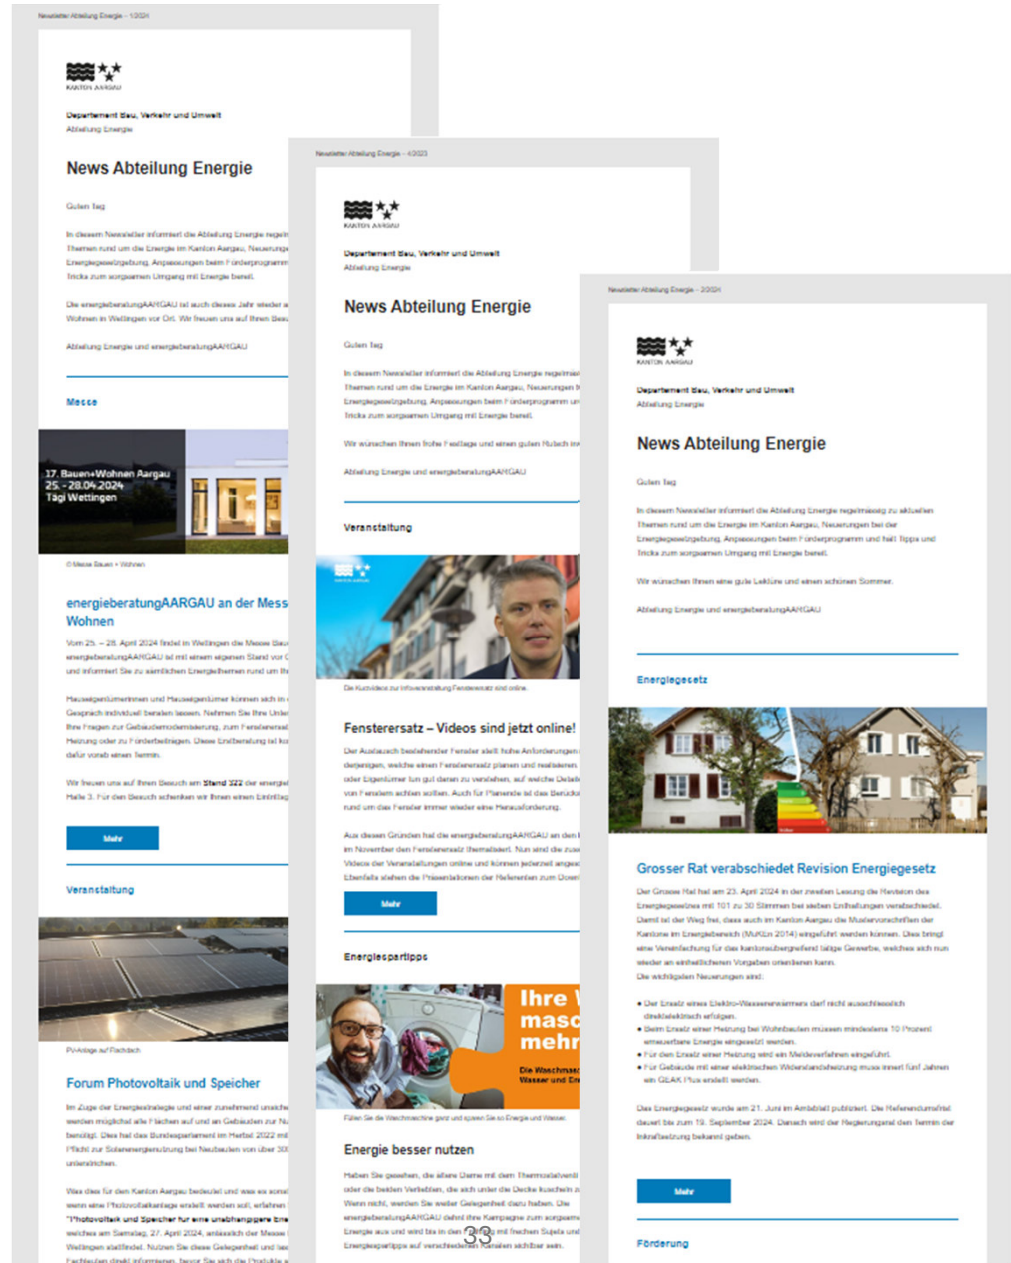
Newsletter Abteilung Energie - 1/2024

KANTON AARGAU

Departement Bau, Verkehr und Umwelt
Abteilung Energie

News Abteilung Energie

Guten Tag

In diesem Newsletter informiert die Abteilung Energie regelm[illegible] Themen rund um die Energie im Kanton Aargau, Neuerunge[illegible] Energiegesetzgebung, Anpassungen beim Förderprogramm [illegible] Tricks zum sorgsamen Umgang mit Energie bereit.

Die energieberatungAARGAU ist auch dieses Jahr wieder a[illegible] Wohnen in Wettingen vor Ort. Wir freuen uns auf Ihren Besu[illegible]

Abteilung Energie und energieberatungAARGAU

Messe

17. Bauen+Wohnen Aargau
25. - 28.04.2024
Tägi Wettingen

© Messe Bauen + Wohnen

energieberatungAARGAU an der Mess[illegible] Wohnen

Vom 25. – 28. April 2024 findet in Wettingen die Messe Bau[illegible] energieberatungAARGAU ist mit einem eigenen Stand vor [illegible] und informiert Sie zu sämtlichen Energiethemen rund um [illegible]

Hauseigentümerinnen und Hauseigentümer können sich in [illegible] Gespräch individuell beraten lassen. Nehmen Sie Ihre Unter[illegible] Ihre Fragen zur Gebäudemodernisierung, zum Fensterersat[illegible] Heizung oder zu Förderbeiträgen. Diese Erstberatung ist ko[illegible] dafür vorab einen Termin.

Wir freuen uns auf Ihren Besuch am Stand 322 der energie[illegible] Halle 3. Für den Besuch schenken wir Ihnen einen Eintrit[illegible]

Mehr

Veranstaltung

PV-Anlage auf Flachdach

Forum Photovoltaik und Speicher

Im Zuge der Energiestrategie und einer zunehmend unabh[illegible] werden möglichst alle Flächen auf und an Gebäuden zur N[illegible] benötigt. Dies hat das Bundesparlament im Herbst 2022 mi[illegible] Pflicht zur Solarenergienutzung bei Neubauten von über 30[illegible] unterstrichen.

Was dies für den Kanton Aargau bedeutet und was es zu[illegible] wenn eine Photovoltaikanlage erstellt werden soll, erfahren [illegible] "Photovoltaik und Speicher für eine unabhängigere En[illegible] welches am Samstag, 27. April 2024, anlässlich der Messe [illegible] Wettingen stattfindet. Nutzen Sie diese Gelegenheit und las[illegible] Fachleuten direkt informieren, bevor Sie sich die Produkte a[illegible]

Newsletter Abteilung Energie - 4/2023

KANTON AARGAU

Departement Bau, Verkehr und Umwelt
Abteilung Energie

News Abteilung Energie

Guten Tag

In diesem Newsletter informiert die Abteilung Energie regelmäs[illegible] Themen rund um die Energie im Kanton Aargau, Neuerungen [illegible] Energiegesetzgebung, Anpassungen beim Förderprogramm u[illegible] Tricks zum sorgsamen Umgang mit Energie bereit.

Wir wünschen Ihnen frohe Festtage und einen guten Rutsch in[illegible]

Abteilung Energie und energieberatungAARGAU

Veranstaltung

Die Kurzvideos zur Infoveranstaltung Fensterersatz sind online.

Fensterersatz – Videos sind jetzt online!

Der Austausch bestehender Fenster stellt hohe Anforderungen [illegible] derjenigen, welche einen Fensterersatz planen und realisieren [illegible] oder Eigentümer tun gut daran zu verstehen, auf welche Detail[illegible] von Fenstern achten sollten. Auch für Planende ist das Bedürf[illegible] rund um das Fenster immer wieder eine Herausforderung.

Aus diesen Gründen hat die energieberatungAARGAU an den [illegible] im November den Fensterersatz thematisiert. Nun sind die zus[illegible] Videos der Veranstaltungen online und können jederzeit angese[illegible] Ebenfalls stehen die Präsentationen der Referenten zum Down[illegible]

Mehr

Energiespartipps

Ihre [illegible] masc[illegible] mehr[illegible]
Die Waschmasc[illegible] Wasser und En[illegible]

Füllen Sie die Waschmaschine ganz und sparen Sie so Energie und Wasser.

Energie besser nutzen

Haben Sie gesehen, die ältere Dame mit dem Thermostatventil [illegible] oder die beiden Verliebten, die sich unter die Decke kuscheln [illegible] Wenn nicht, werden Sie weiter Gelegenheit dazu haben. Die energieberatungAARGAU dehnt ihre Kampagne zum sorgsam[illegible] Energie aus und wird bis in den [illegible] mit frischen Sujets und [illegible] Energiespartipps auf verschiedenen Kanälen sichtbar sein.

33

Newsletter Abteilung Energie - 2/2024

KANTON AARGAU

Departement Bau, Verkehr und Umwelt
Abteilung Energie

News Abteilung Energie

Guten Tag

In diesem Newsletter informiert die Abteilung Energie regelmässig zu aktuellen Themen rund um die Energie im Kanton Aargau, Neuerungen bei der Energiegesetzgebung, Anpassungen beim Förderprogramm und hält Tipps und Tricks zum sorgsamen Umgang mit Energie bereit.

Wir wünschen Ihnen eine gute Lektüre und einen schönen Sommer.

Abteilung Energie und energieberatungAARGAU

Energiegesetz

Grosser Rat verabschiedet Revision Energiegesetz

Der Grosse Rat hat am 23. April 2024 in der zweiten Lesung die Revision des Energiegesetzes mit 101 zu 30 Stimmen bei sieben Enthaltungen verabschiedet. Damit ist der Weg frei, dass auch im Kanton Aargau die Mustervorschriften der Kantone im Energiebereich (MuKEn 2014) eingeführt werden können. Dies bringt eine Vereinfachung für das kantonsübergreifend tätige Gewerbe, welches sich nun wieder an einheitlicheren Vorgaben orientieren kann.
Die wichtigsten Neuerungen sind:

- Der Ersatz eines Elektro-Wassererwärmers darf nicht ausschliesslich direktelektrisch erfolgen.
- Beim Ersatz einer Heizung bei Wohnbauten müssen mindestens 10 Prozent erneuerbare Energie eingesetzt werden.
- Für den Ersatz einer Heizung wird ein Meldeverfahren eingeführt.
- Für Gebäude mit einer elektrischen Widerstandsheizung muss innert fünf Jahren ein GEAK Plus erstellt werden.

Das Energiegesetz wurde am 21. Juni im Amtsblatt publiziert. Die Referendumsfrist dauert bis zum 19. September 2024. Danach wird der Regierungsrat den Termin der Inkraftsetzung bekannt geben.

Mehr

Förderung